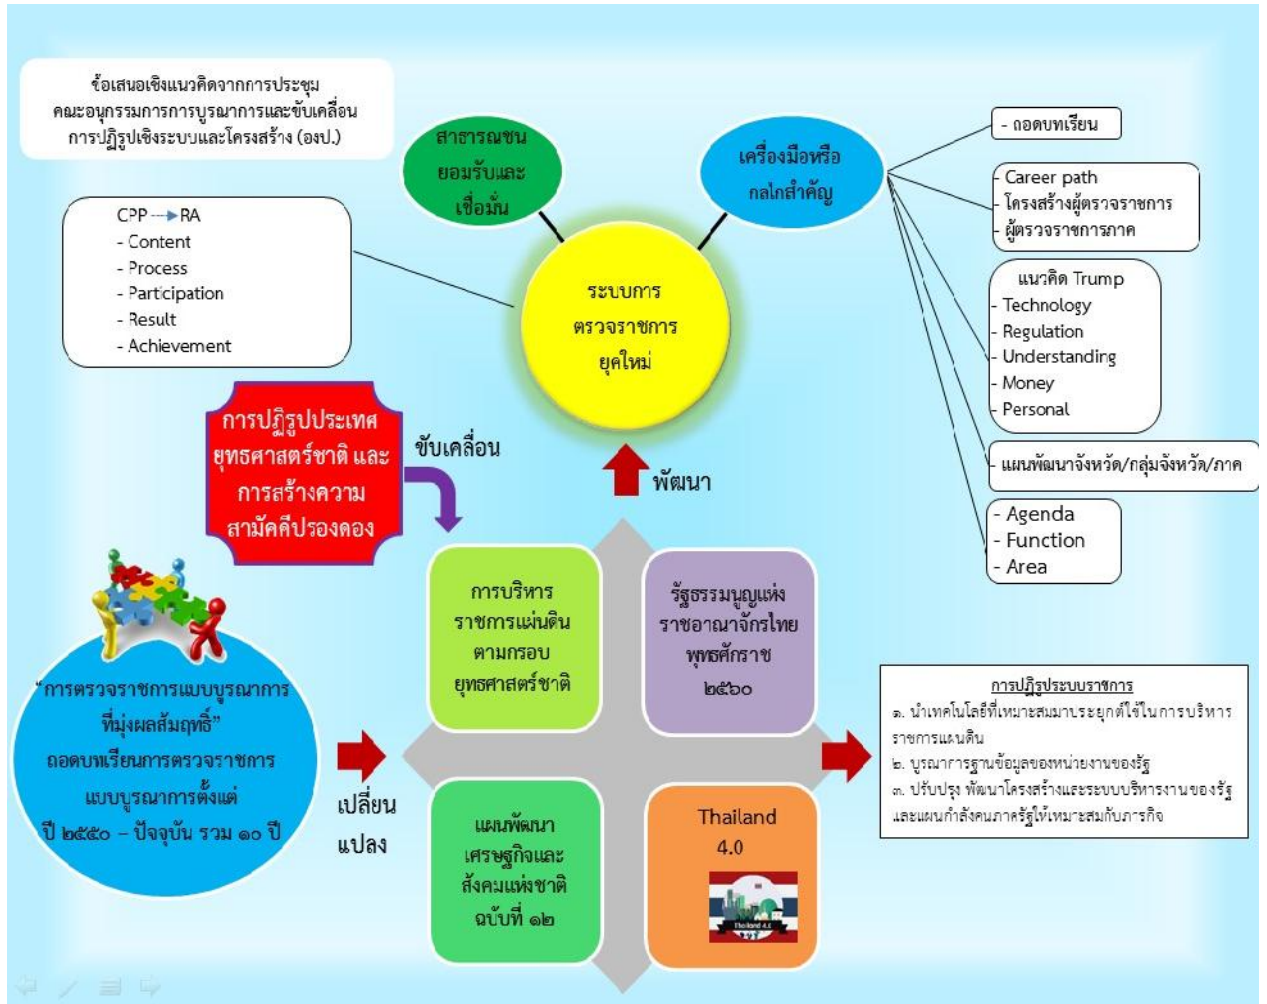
ข้อเสนอเชิงแนวคิดจากการประชุม คณะอนุกรรมการการบูรณาการและขับเคลื่อนการปฏิรูปเชิงระบบและโครงสร้าง (อจป.)

สาธารณชนยอมรับและเชื่อมั่น

เครื่องมือหรือกลไกสำคัญ

- ถอดบทเรียน

Career path
โครงสร้างผู้ตรวจราชการ
ผู้ตรวจราชการภาค

แนวคิด Trump
- Technology
- Regulation
- Understanding
- Money
- Personal

- แผนพัฒนาจังหวัด/กลุ่มจังหวัด/ภาค

- Agenda
- Function
- Area

CPP → RA
- Content
- Process
- Participation
- Result
- Achievement

ระบบการตรวจราชการยุคใหม่

การปฏิรูปประเทศ ยุทธศาสตร์ชาติ และการสร้างความสามัคคีปรองดอง

ขับเคลื่อน

พัฒนา

การบริหารราชการแผ่นดินตามกรอบยุทธศาสตร์ชาติ

รัฐธรรมนูญแห่งราชอาณาจักรไทย พุทธศักราช ๒๕๖๐

แผนพัฒนาเศรษฐกิจและสังคมแห่งชาติ ฉบับที่ ๑๒

Thailand 4.0

Thailand 4.0

"การตรวจราชการแบบบูรณาการที่มุ่งผลสัมฤทธิ์" ถอดบทเรียนการตรวจราชการแบบบูรณาการตั้งแต่ปี ๒๕๕๐ – ปัจจุบัน รวม ๑๐ ปี

เปลี่ยนแปลง

การปฏิรูประบบราชการ
๑. นำเทคโนโลยีที่เหมาะสมมาประยุกต์ใช้ในการบริหารราชการแผ่นดิน
๒. บูรณาการฐานข้อมูลของหน่วยงานของรัฐ
๓. ปรับปรุง พัฒนาโครงสร้างและระบบบริหารงานของรัฐและแผนกำลังคนภาครัฐให้เหมาะสมกับภารกิจ